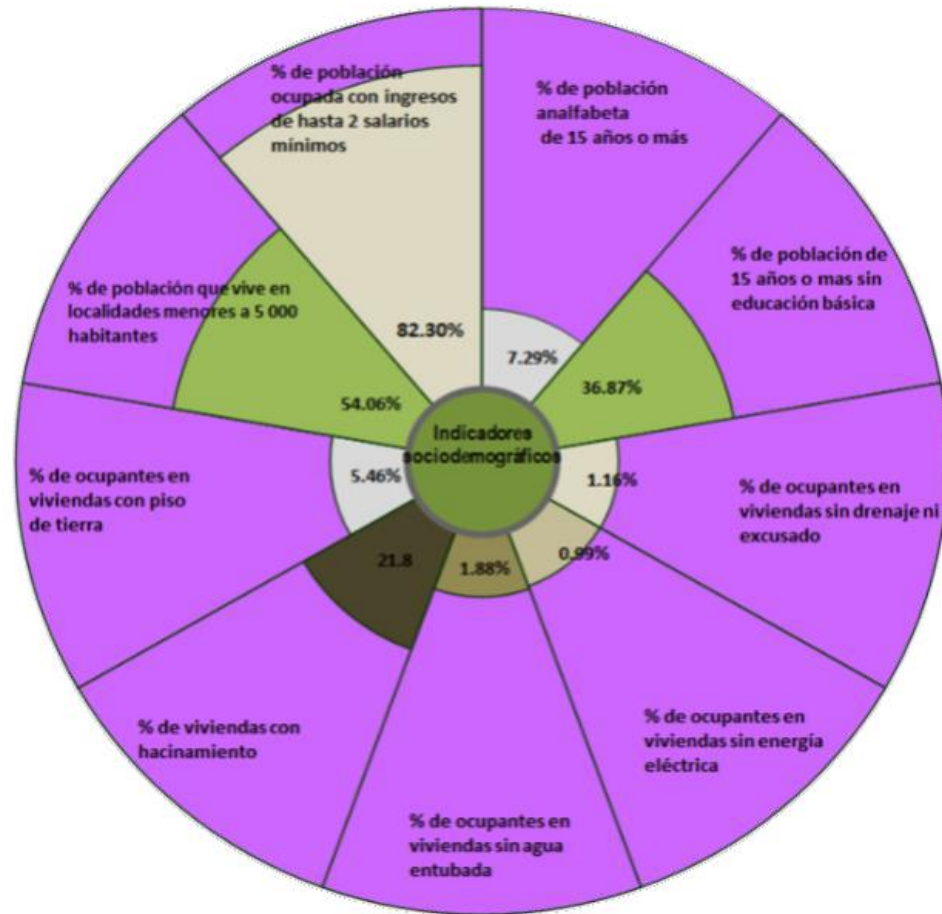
Indicadores sociodemográficos

% de población analfabeta de 15 años o más

7.29%

% de población de 15 años o mas sin educación básica

36.87%

% de ocupantes en viviendas sin drenaje ni excusado

1.16%

% de ocupantes en viviendas sin energía eléctrica

0.99%

% de ocupantes en viviendas sin agua entubada

1.88%

% de viviendas con hacinamiento

21.8

% de ocupantes en viviendas con piso de tierra

5.46%

% de población que vive en localidades menores a 5 000 habitantes

54.06%

% de población ocupada con ingresos de hasta 2 salarios mínimos

82.30%